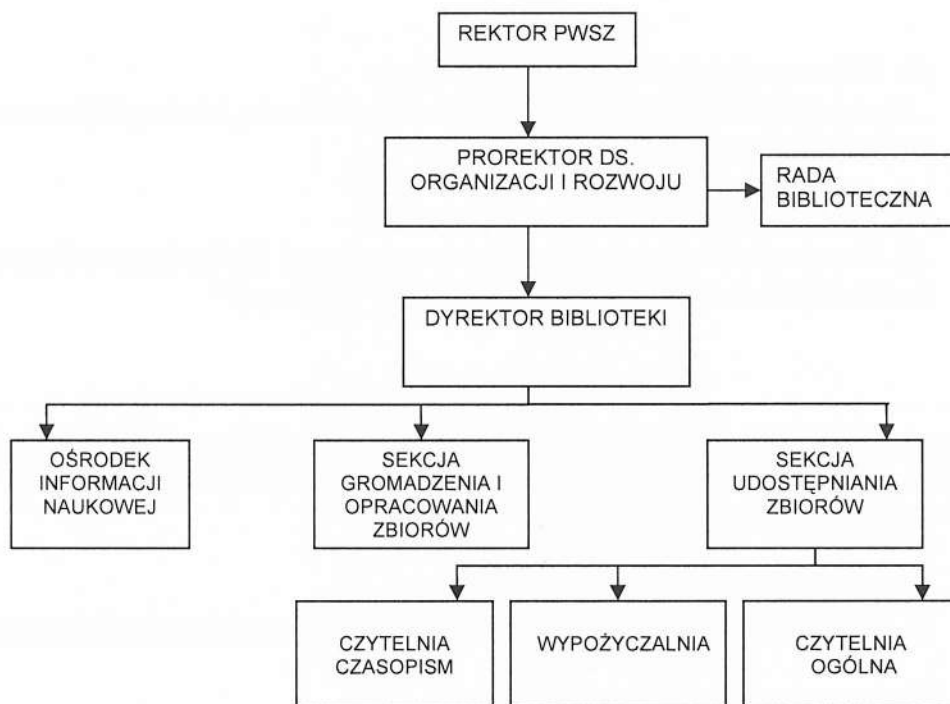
REKTOR PWSZ

PROREKTOR DS. ORGANIZACJI I ROZWOJU

RADA BIBLIOTECZNA

DYREKTOR BIBLIOTEKI

OŚRODEK INFORMACJI NAUKOWEJ

SEKCJA GROMADZENIA I OPRACOWANIA ZBIORÓW

SEKCJA UDOSTĘPNIANIA ZBIORÓW

CZYTELNIA CZASOPISM

WYPOŻYCZALNIA

CZYTELNIA OGÓLNA